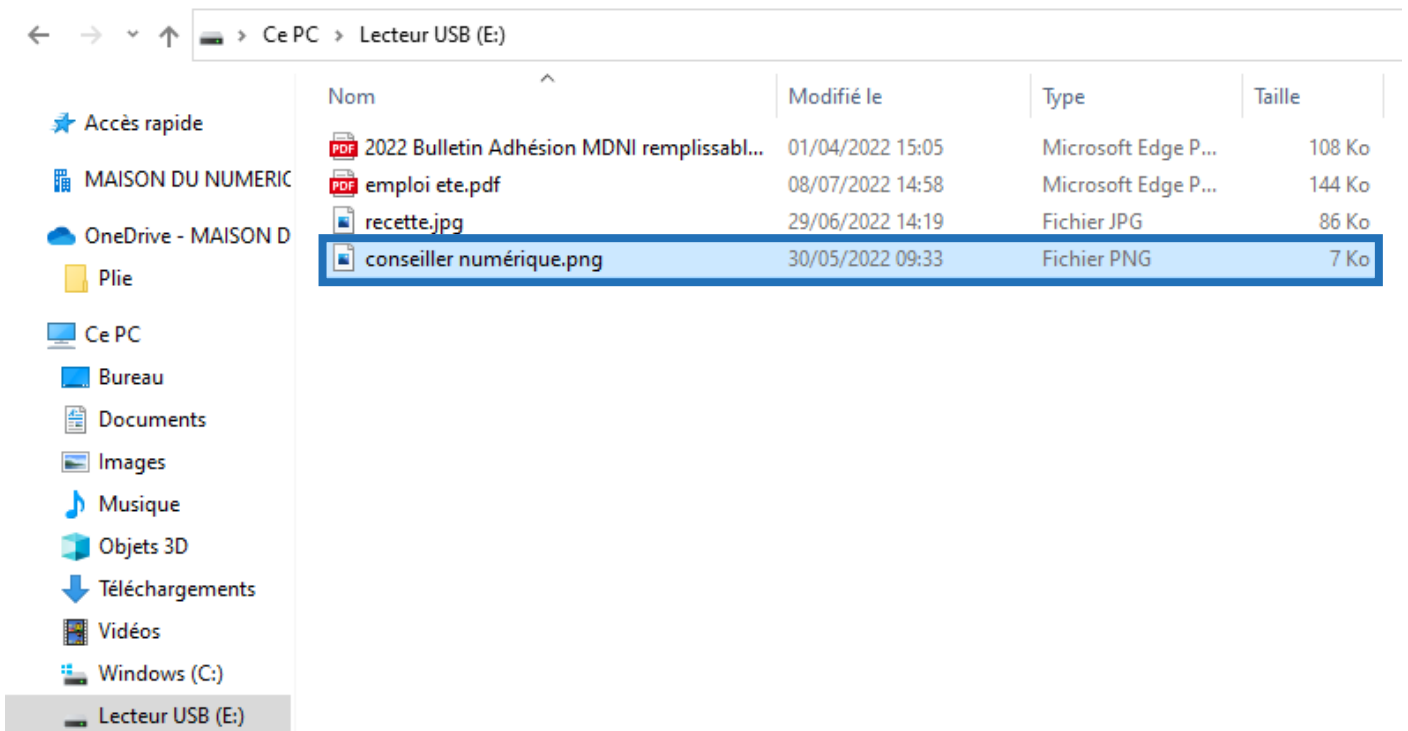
Ce PC > Lecteur USB (E:)

Accès rapide
MAISON DU NUMERIC
OneDrive - MAISON D
Plie
Ce PC
Bureau
Documents
Images
Musique
Objets 3D
Téléchargements
Vidéos
Windows (C:)
Lecteur USB (E:)

| Nom | Modifié le | Type | Taille |
|---|---|---|---|
| 2022 Bulletin Adhésion MDNI remplissabl... | 01/04/2022 15:05 | Microsoft Edge P... | 108 Ko |
| emploi ete.pdf | 08/07/2022 14:58 | Microsoft Edge P... | 144 Ko |
| recette.jpg | 29/06/2022 14:19 | Fichier JPG | 86 Ko |
| conseiller numérique.png | 30/05/2022 09:33 | Fichier PNG | 7 Ko |